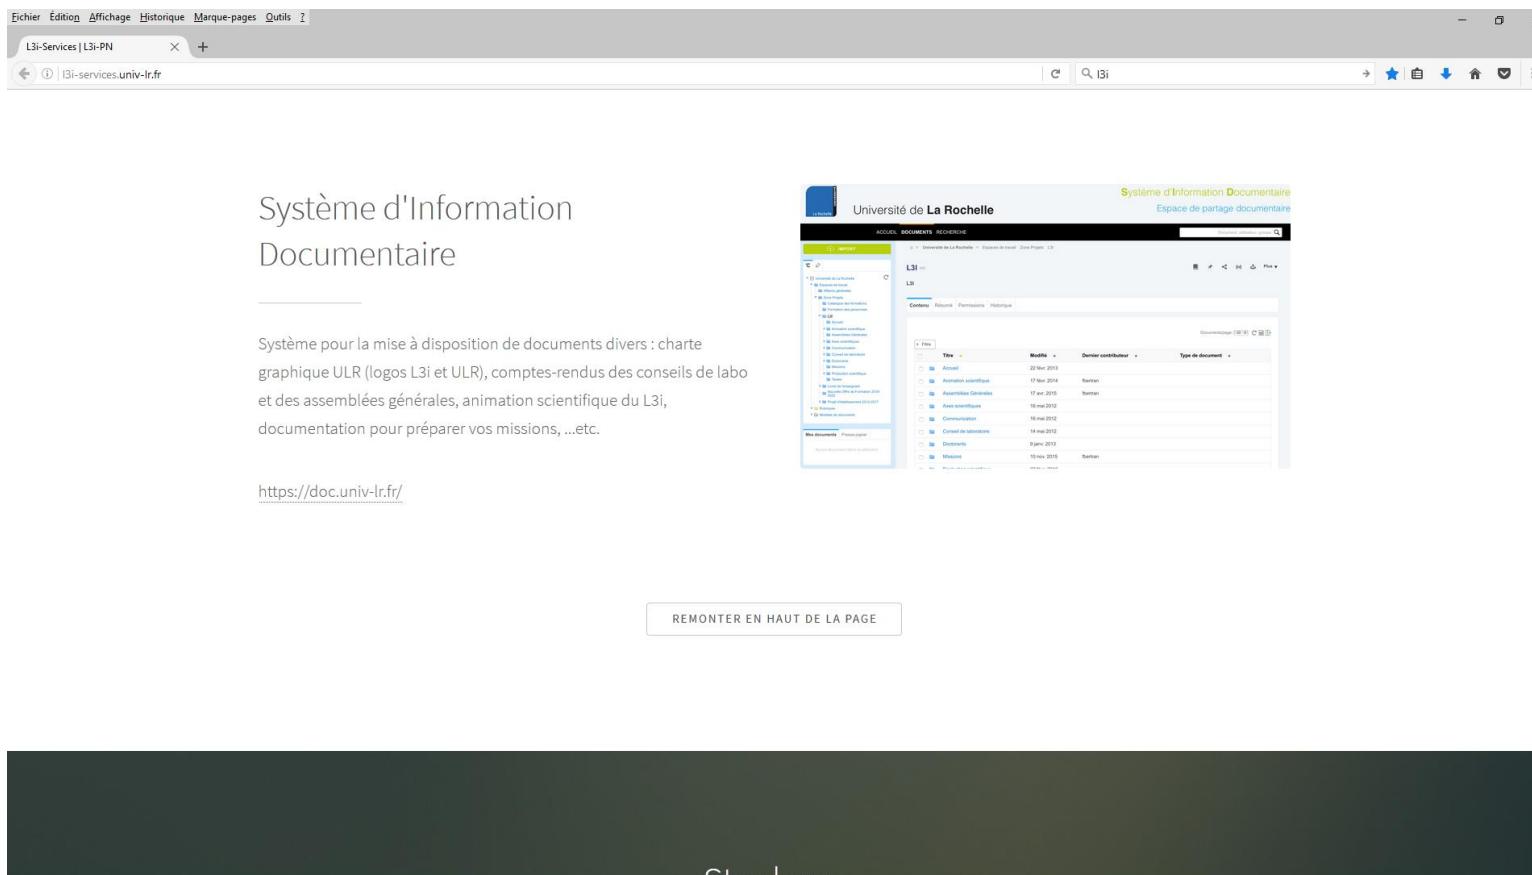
Fichier Édition Affichage Historique Marque-pages Outils ?

L3i-Services | L3i-PN

l3i-services.univ-lr.fr

l3i

Système d'Information Documentaire

Système pour la mise à disposition de documents divers : charte graphique ULR (logos L3i et ULR), comptes-rendus des conseils de labo et des assemblées générales, animation scientifique du L3i, documentation pour préparer vos missions, ...etc.

https://doc.univ-lr.fr/

Université de La Rochelle

Système d'Information Documentaire
Espace de partage documentaire

ACCUEIL DOCUMENTS RECHERCHE

L3i

L3i

Contenu Résumé Permissions Historique

| | Titre | Modifié | Dernier contributeur | Type de document |
|---|---|---|---|---|
| | Accueil | 22 févr. 2013 | | |
| | Animation scientifique | 17 févr. 2014 | fbertran | |
| | Assemblées Générales | 17 avr. 2015 | fbertran | |
| | Avis scientifiques | 16 mai 2012 | | |
| | Communication | 16 mai 2012 | | |
| | Conseil de laboratoire | 14 mai 2012 | | |
| | Doctorants | 9 janv. 2013 | | |
| | Missions | 10 nov. 2015 | fbertran | |

Mes documents

REMONTER EN HAUT DE LA PAGE

St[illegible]